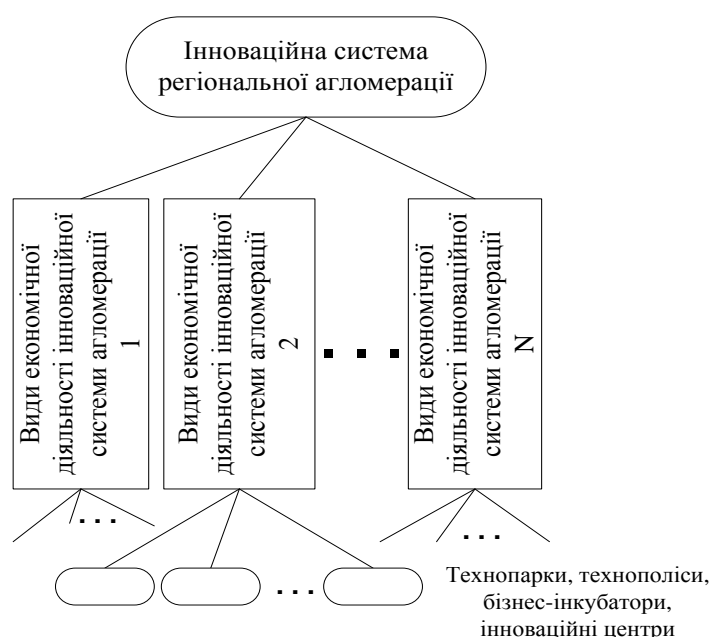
Інноваційна система регіональної агломерації

Види економічної діяльності інноваційної системи агломерації 1

Види економічної діяльності інноваційної системи агломерації 2

...

Види економічної діяльності інноваційної системи агломерації N

...

...

...

Технопарки, технополіси, бізнес-інкубатори, інноваційні центри